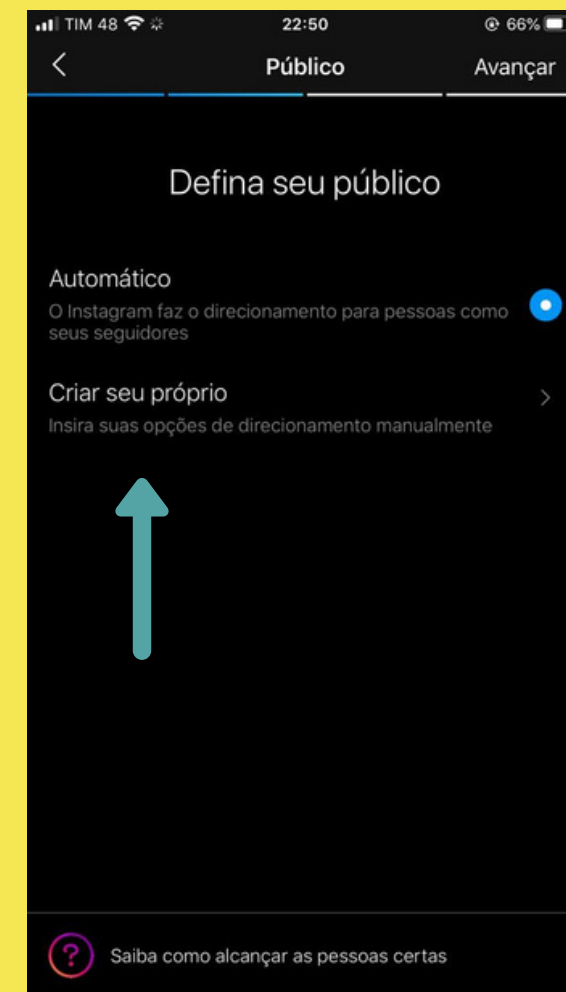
TIM 4G 22:50 66%

Público Avançar

Defina seu público

Automático
O Instagram faz o direcionamento para pessoas como seus seguidores

Criar seu próprio
Insira suas opções de direcionamento manualmente

Saiba como alcançar as pessoas certas